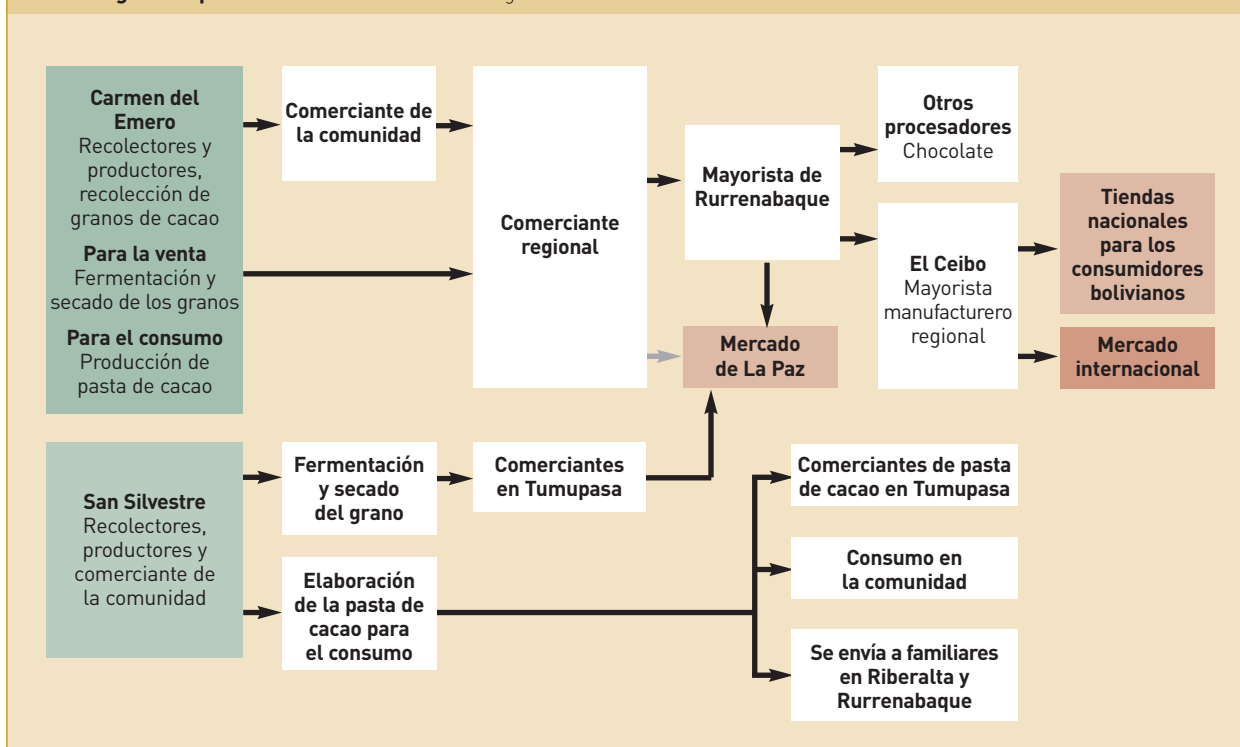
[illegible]

Carmen del Emero
Recolectores y productores, recolección de granos de cacao

Para la venta
Fermentación y secado de los granos

Para el consumo
Producción de pasta de cacao

Comerciante de la comunidad

Comerciante regional

Mayorista de Rurrenabaque

Otros procesadores
Chocolate

El Ceibo
Mayorista manufacturero regional

Tiendas nacionales para los consumidores bolivianos

Mercado internacional

Mercado de La Paz

San Silvestre
Recolectores, productores y comerciante de la comunidad

Fermentación y secado del grano

Comerciantes en Tumupasa

Elaboración de la pasta de cacao para el consumo

Comerciantes de pasta de cacao en Tumupasa

Consumo en la comunidad

Se envía a familiares en Riberalta y Rurrenabaque